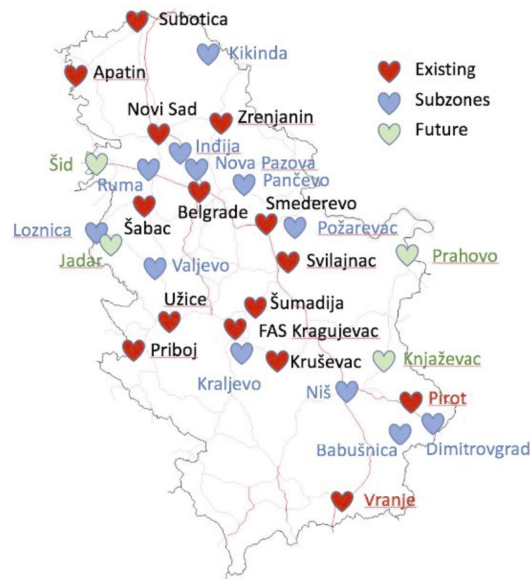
Subotica
Kikinda
Apatin
Existing
Subzones
Future
Novi Sad
Zrenjanin
Inđija
Šid
Nova Pazova
Ruma
Pančevo
Belgrade
Smederevo
Šabac
Loznica
Požarevac
Jadar
Prahovo
Valjevo
Svilajnac
Užice
Šumadija
FAS Kragujevac
Priboj
Kraljevo
Kruševac
Knjaževac
Niš
Pirot
Babušnica
Dimitrovgrad
Vranje